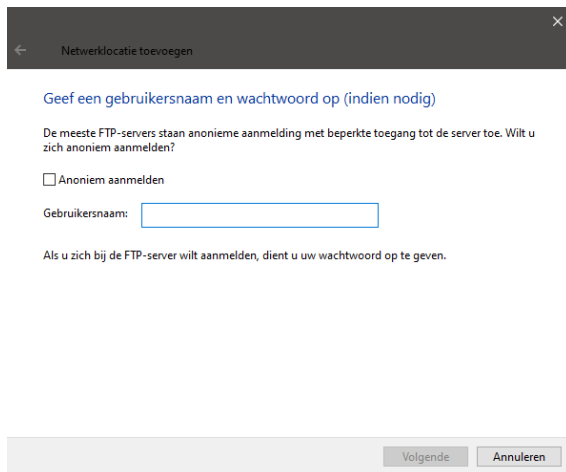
Netwerklocatie toevoegen

Geef een gebruikersnaam en wachtwoord op (indien nodig)

De meeste FTP-servers staan anonieme aanmelding met beperkte toegang tot de server toe. Wilt u zich anoniem aanmelden?

Anoniem aanmelden

Gebruikersnaam:

Als u zich bij de FTP-server wilt aanmelden, dient u uw wachtwoord op te geven.

Volgende

Annuleren